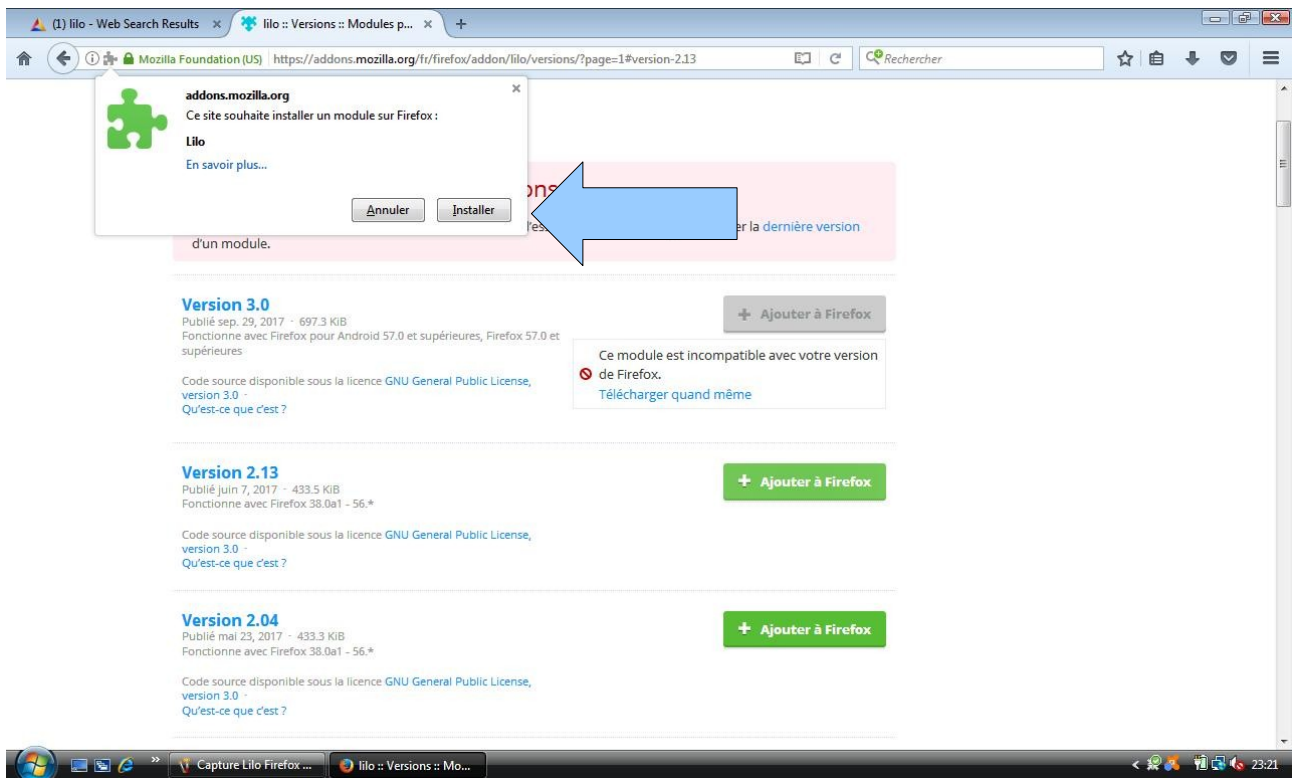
(1) lilo - Web Search Results ×
lilo :: Versions :: Modules p... ×
+

Mozilla Foundation (US) https://addons.mozilla.org/fr/firefox/addon/lilo/versions/?page=1#version-2.13
Rechercher

addons.mozilla.org
Ce site souhaite installer un module sur Firefox :
Lilo
En savoir plus...
Annuler
Installer

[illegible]ons

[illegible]'es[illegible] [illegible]r la dernière version d'un module.

Version 3.0
Publié sep. 29, 2017 · 697.3 KiB
Fonctionne avec Firefox pour Android 57.0 et supérieures, Firefox 57.0 et supérieures

Code source disponible sous la licence GNU General Public License, version 3.0 ·
Qu'est-ce que c'est ?

+ Ajouter à Firefox

Ce module est incompatible avec votre version de Firefox.
Télécharger quand même

Version 2.13
Publié juin 7, 2017 · 433.5 KiB
Fonctionne avec Firefox 38.0a1 - 56.*

Code source disponible sous la licence GNU General Public License, version 3.0 ·
Qu'est-ce que c'est ?

+ Ajouter à Firefox

Version 2.04
Publié mai 23, 2017 · 433.3 KiB
Fonctionne avec Firefox 38.0a1 - 56.*

Code source disponible sous la licence GNU General Public License, version 3.0 ·
Qu'est-ce que c'est ?

+ Ajouter à Firefox

Capture Lilo Firefox ...
lilo :: Versions :: Mo...
23:21